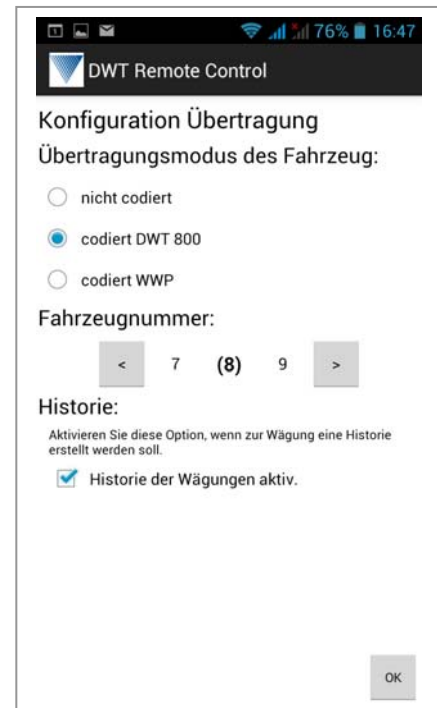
76% 16:47

DWT Remote Control

Konfiguration Übertragung

Übertragungsmodus des Fahrzeug:

nicht codiert

codiert DWT 800

codiert WWP

Fahrzeugnummer:

< 7 (8) 9 >

Historie:

Aktivieren Sie diese Option, wenn zur Wägung eine Historie erstellt werden soll.

Historie der Wägungen aktiv.

OK